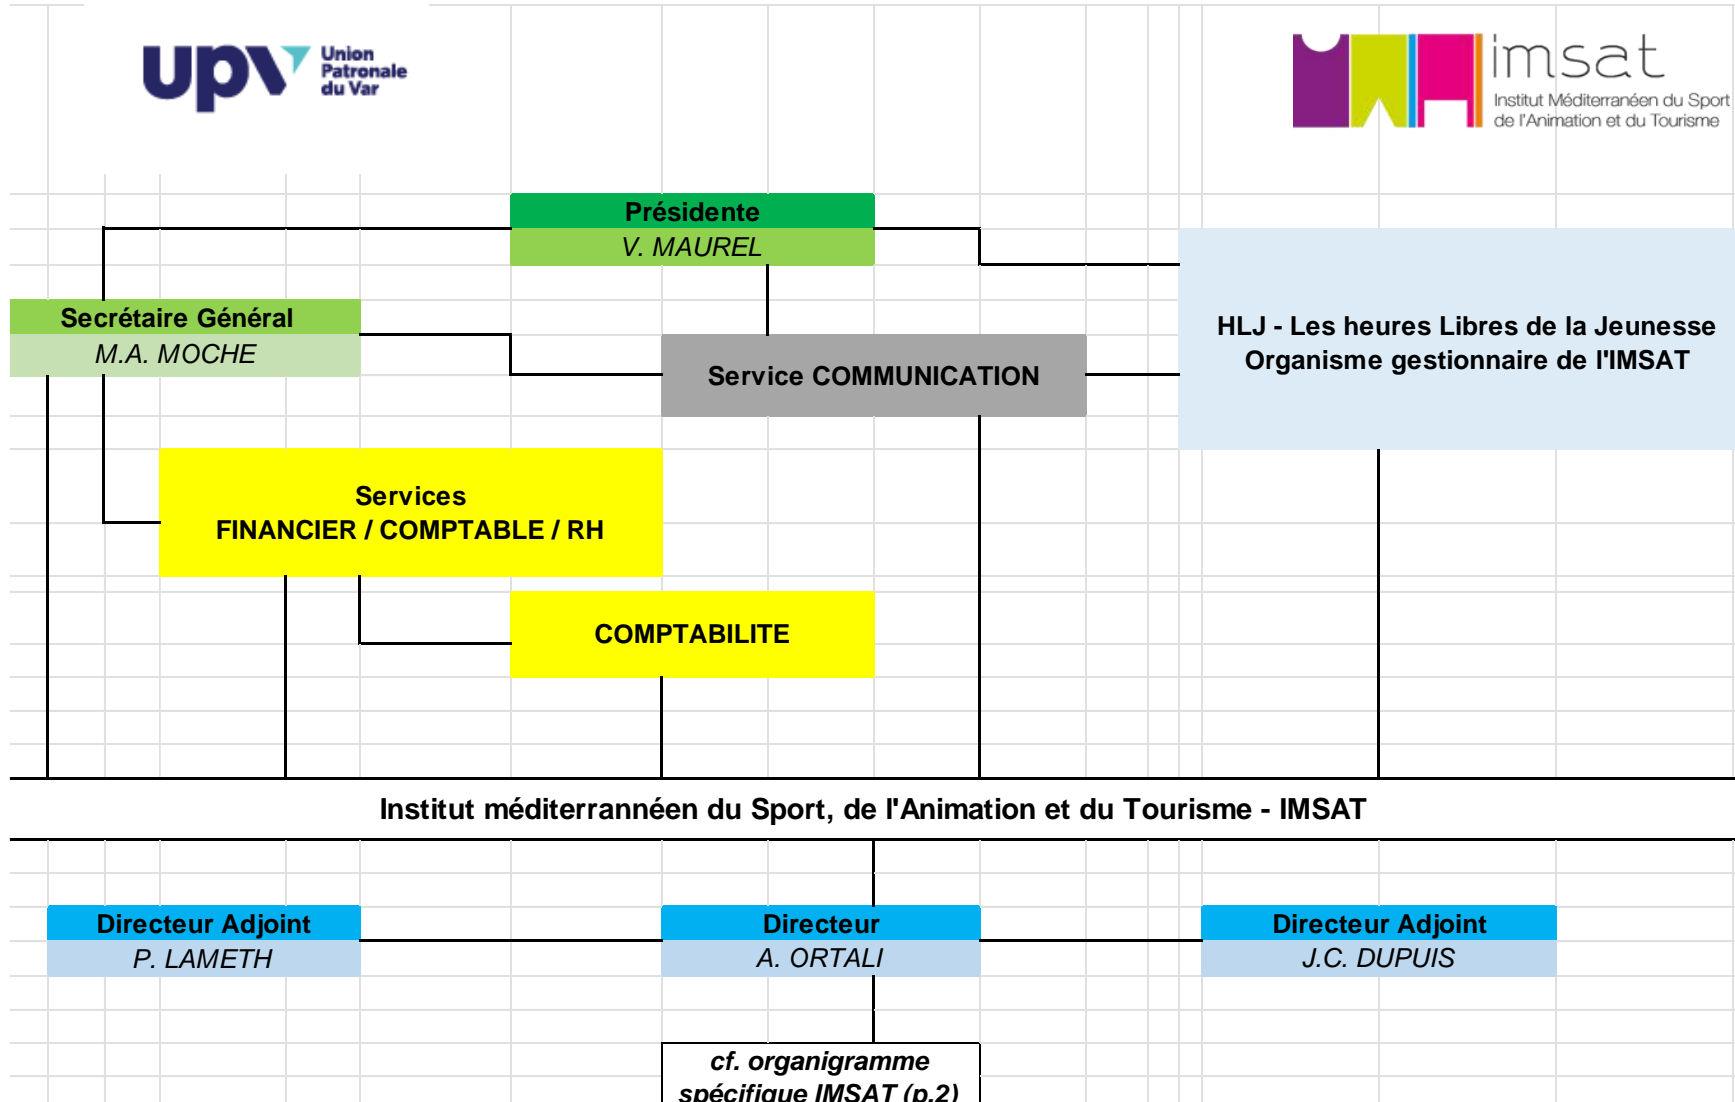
upv Union Patronale du Var

imsat
Institut Méditerranéen du Sport de l'Animation et du Tourisme

Présidente
V. MAUREL

Secrétaire Général
M.A. MOCHE

Service COMMUNICATION

HLJ - Les heures Libres de la Jeunesse
Organisme gestionnaire de l'IMSAT

Services
FINANCIER / COMPTABLE / RH

COMPTABILITE

Institut méditerrannéen du Sport, de l'Animation et du Tourisme - IMSAT

Directeur Adjoint
P. LAMETH

Directeur
A. ORTALI

Directeur Adjoint
J.C. DUPUIS

cf. organigramme spécifique IMSAT (p.2)